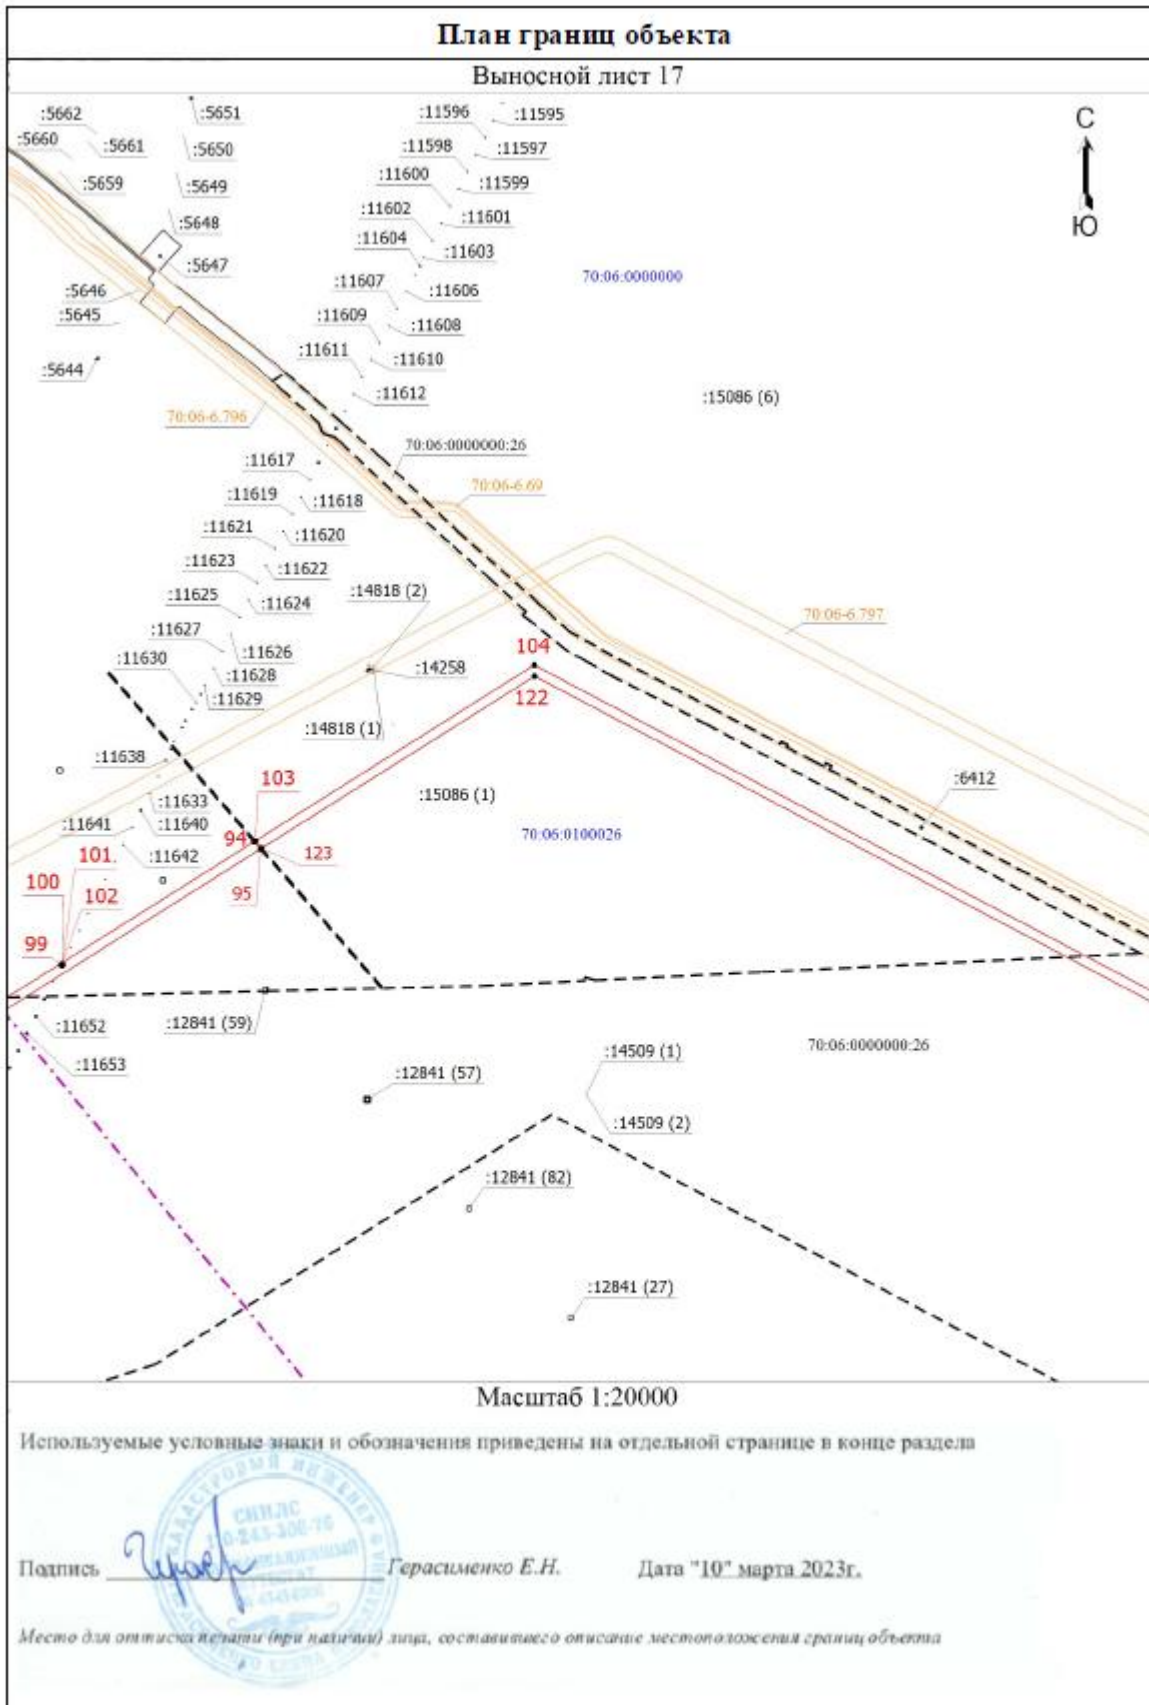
План границ объекта

Выносной лист 17

:5662
:5651
:11596
:11595
:5660
:5661
:5650
:11598
:11597
:5659
:5649
:11600
:11599
:11602
:11601
:5648
:11604
:11603
:5647
:11607
:11606
:5646
:5645
:11609
:11608
:11611
:11610
:5644
:11612
70:06-6.796
70:06:0000000:26
:11617
:11619
:11618
70:06-6.69
:11621
:11620
:11623
:11622
:11625
:11624
:14818 (2)
:11627
:11626
:11630
:11628
:11629
:14258
:14818 (1)
:11638
:11633
:11641
:11640
:11642
:15086 (1)
70:06:0100026
:6412
:15086 (6)
70:06:0000000
70:06-6.797
С
Ю
104
122
103
94
123
95
100
101.
102
99
:11652
:12841 (59)
:11653
:12841 (57)
:14509 (1)
:14509 (2)
70:06:0000000:26
:12841 (82)
:12841 (27)

Масштаб 1:20000

Используемые условные знаки и обозначения приведены на отдельной странице в конце раздела

Подпись Герасименко Е.Н. Дата "10" марта 2023г.

Место для оттиска печати (при наличии) лица, составившего описание местоположения границ объекта